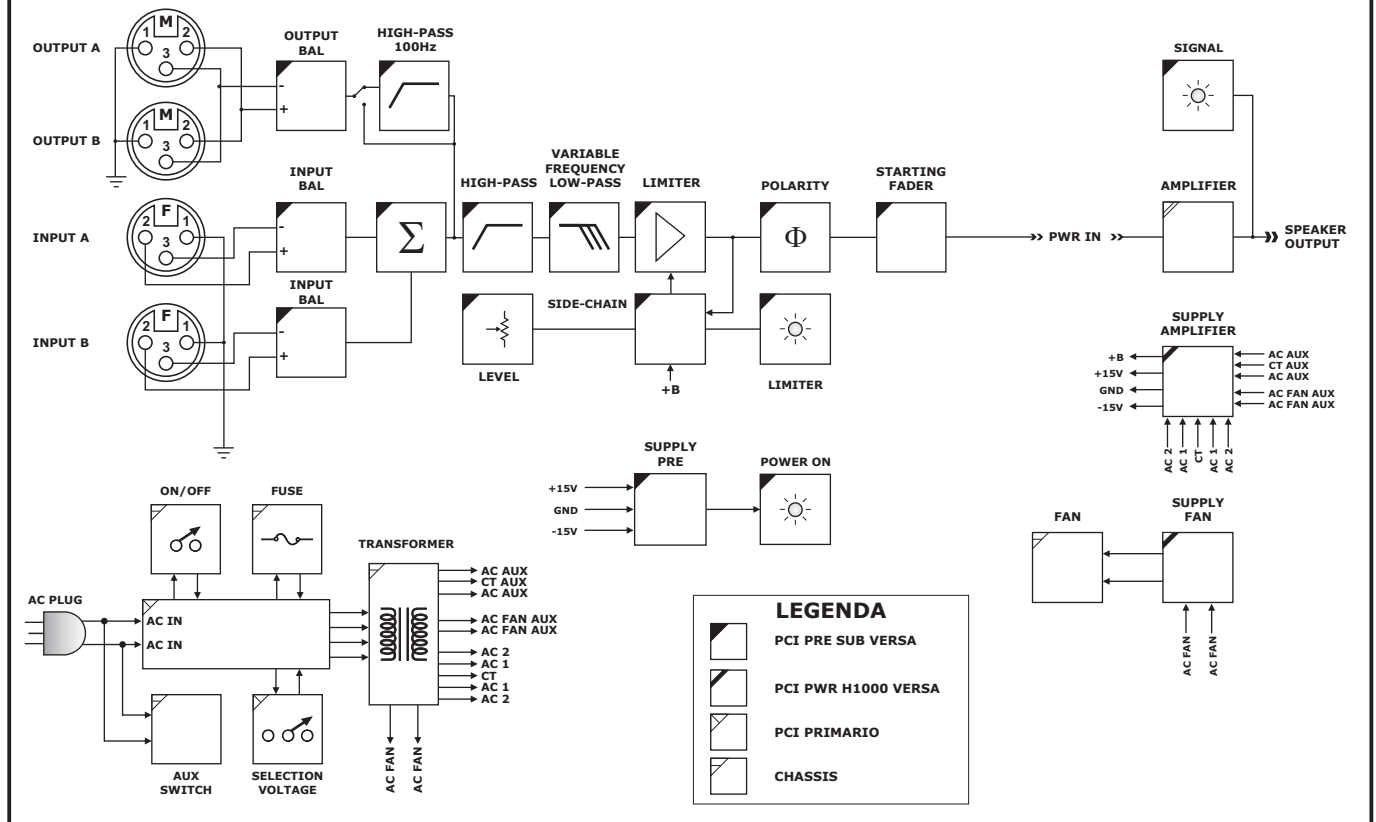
OUTPUT A
M
1 2
3

OUTPUT B
M
1 2
3

OUTPUT BAL
-
+

HIGH-PASS 100Hz

SIGNAL

INPUT A
F
2 1
3

INPUT BAL
-
+

$\Sigma$

HIGH-PASS

VARIABLE FREQUENCY LOW-PASS

LIMITER

POLARITY
$\Phi$

STARTING FADER

PWR IN

AMPLIFIER

SPEAKER OUTPUT

INPUT B
F
2 1
3

INPUT BAL
-
+

LEVEL

SIDE-CHAIN

+B

LIMITER

SUPPLY AMPLIFIER
+B
+15V
GND
-15V
AC AUX
CT AUX
AC AUX
AC FAN AUX
AC FAN AUX
AC 2
AC 1
CT
AC 1
AC 2

SUPPLY PRE
+15V
GND
-15V

POWER ON

ON/OFF

FUSE

TRANSFORMER
AC AUX
CT AUX
AC AUX
AC FAN AUX
AC FAN AUX
AC 2
AC 1
CT
AC 1
AC 2
AC FAN
AC FAN

AC PLUG
AC IN
AC IN

AUX SWITCH

SELECTION VOLTAGE

FAN

SUPPLY FAN
AC FAN
AC FAN

LEGENDA
PCI PRE SUB VERSA
PCI PWR H1000 VERSA
PCI PRIMARIO
CHASSIS